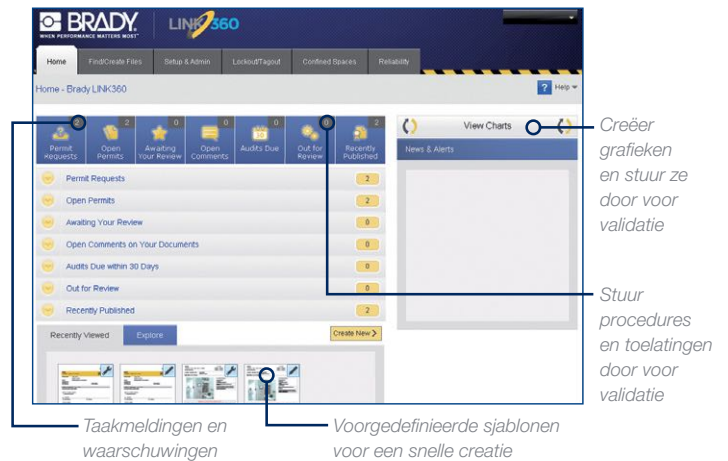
BRADY
WHEN PERFORMANCE MATTERS MOST
LINK360

Home
Find/Create Files
Setup & Admin
Lockout/Tagout
Confined Spaces
Reliability

Home - Brady LINK360
Help

2
Permit Requests
2
Open Permits
0
Awaiting Your Review
0
Open Comments
0
Audits Due
0
Out for Review
2
Recently Published

| Permit Requests | 2 |
|---|---|
| Open Permits | 2 |
| Awaiting Your Review | 0 |
| Open Comments on Your Documents | 0 |
| Audits Due within 30 Days | 0 |
| Out for Review | 0 |
| Recently Published | 2 |

Recently Viewed
Explore
Create New

View Charts
News & Alerts

Creëer grafieken en stuur ze door voor validatie

Stuur procedures en toelatingen door voor validatie

Taakmeldingen en waarschuwingen

Voorgedefinieerde sjablonen voor een snelle creatie